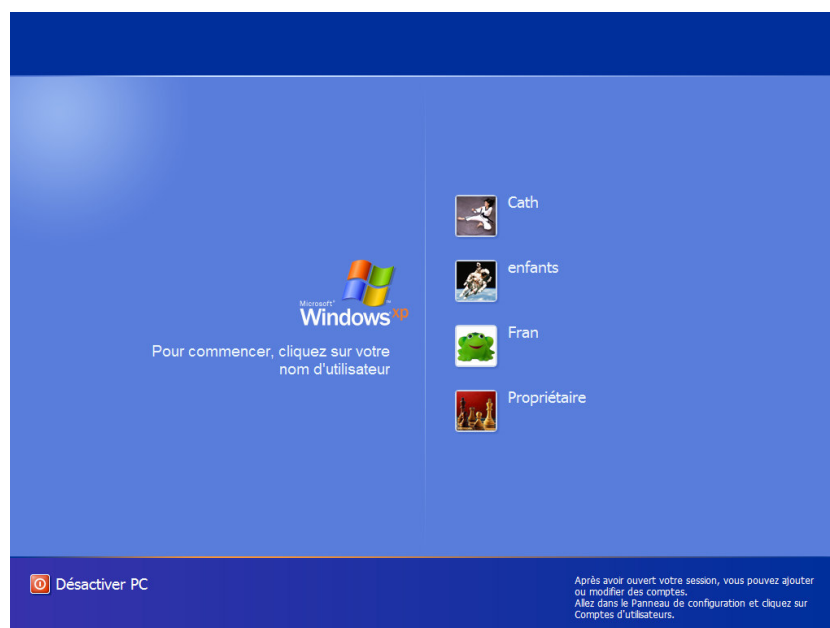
Microsoft Windows xp

Pour commencer, cliquez sur votre nom d'utilisateur

Cath

enfants

Fran

Propriétaire

Désactiver PC

Après avoir ouvert votre session, vous pouvez ajouter ou modifier des comptes.
Allez dans le Panneau de configuration et cliquez sur Comptes d'utilisateurs.